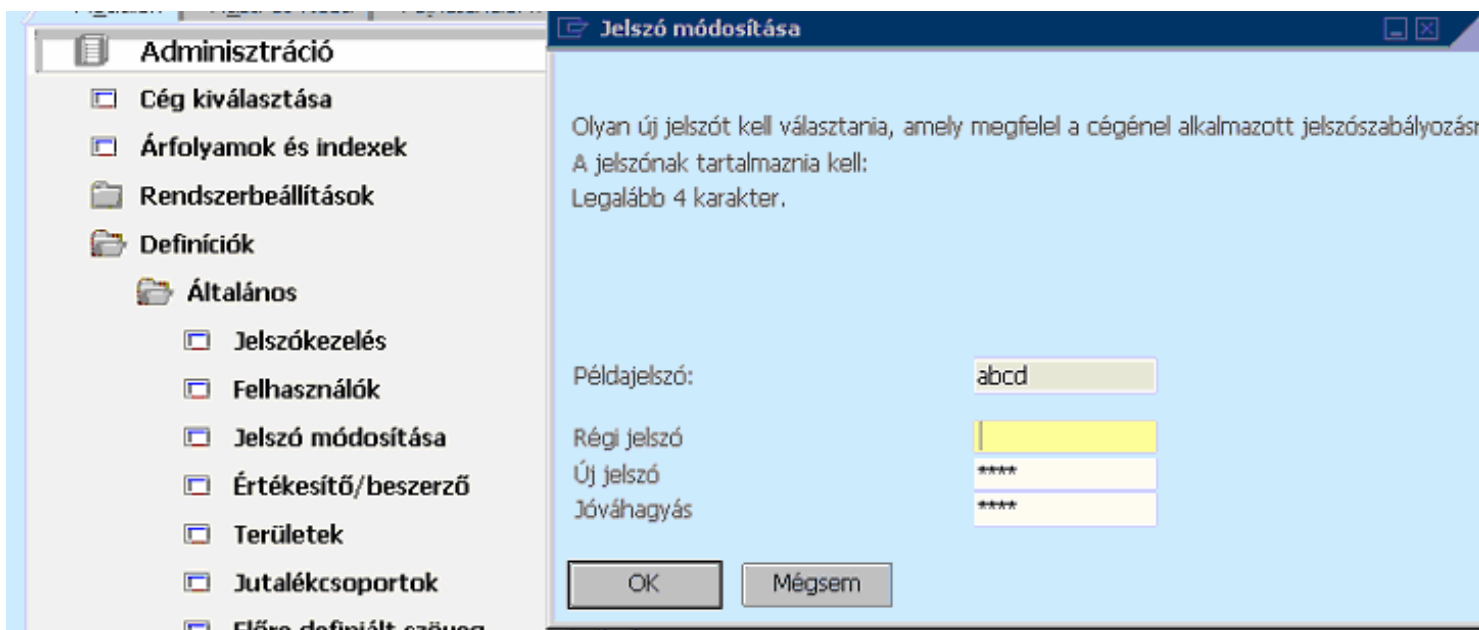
Adminisztráció
Cég kiválasztása
Árfolyamok és indexek
Rendszerbeállítások
Definíciók
Általános
Jelszókezelés
Felhasználók
Jelszó módosítása
Értékesítő/beszerző
Területek
Jutalékcsoportok
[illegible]

Jelszó módosítása

Olyan új jelszót kell választania, amely megfelel a cégénel alkalmazott jelszószabályozásn
A jelszónak tartalmaznia kell:
Legalább 4 karakter.

Példajelszó: abcd
Régi jelszó
Új jelszó ****
Jóváhagyás ****

OK
Mégsem